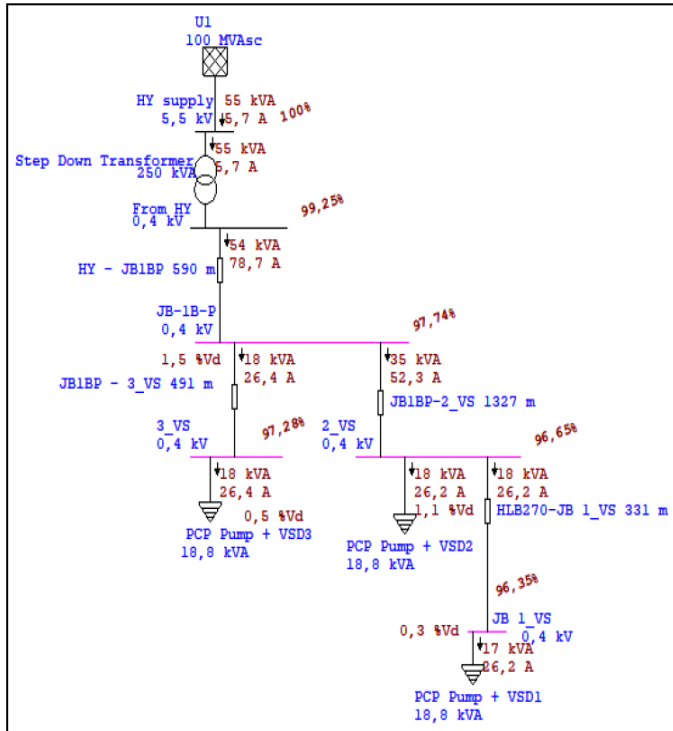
U1
100 MVAsc

HY supply 55 kVA
5,5 kV 5,7 A 100%

55 kVA
5,7 A
Step Down Transformer
250 kVA

From HY
0,4 kV
99,25%

54 kVA
78,7 A
HY - JB1BP 590 m

JB-1B-P
0,4 kV
97,74%

1,5 %Vd
18 kVA
26,4 A
35 kVA
52,3 A
JB1BP - 3_VS 491 m
JB1BP-2_VS 1327 m

3_VS
0,4 kV
97,28%
2_VS
0,4 kV
96,65%

18 kVA
26,4 A
0,5 %Vd
PCP Pump + VSD3
18,8 kVA

18 kVA
26,2 A
1,1 %Vd
PCP Pump + VSD2
18,8 kVA

18 kVA
26,2 A
HLB270-JB 1_VS 331 m

96,35%
JB 1_VS
0,4 kV
0,3 %Vd
17 kVA
26,2 A

PCP Pump + VSD1
18,8 kVA